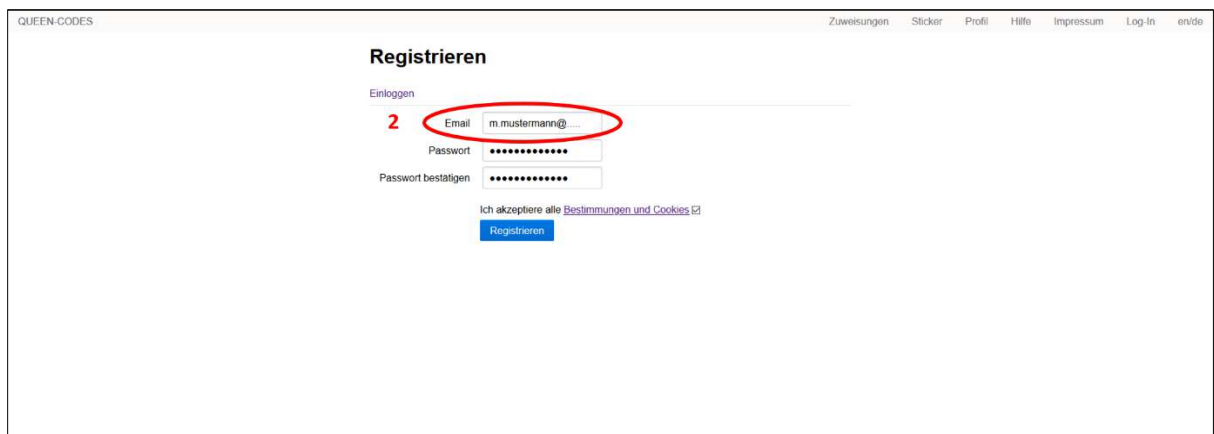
QUEEN-CODES

Zuweisungen Sticker Profil Hilfe Impressum Log-In en/de

Registrieren

Einloggen

2

Email m.mustermann@.....

Passwort •••••••••••••

Passwort bestätigen •••••••••••••

Ich akzeptiere alle Bestimmungen und Cookies ☑

Registrieren